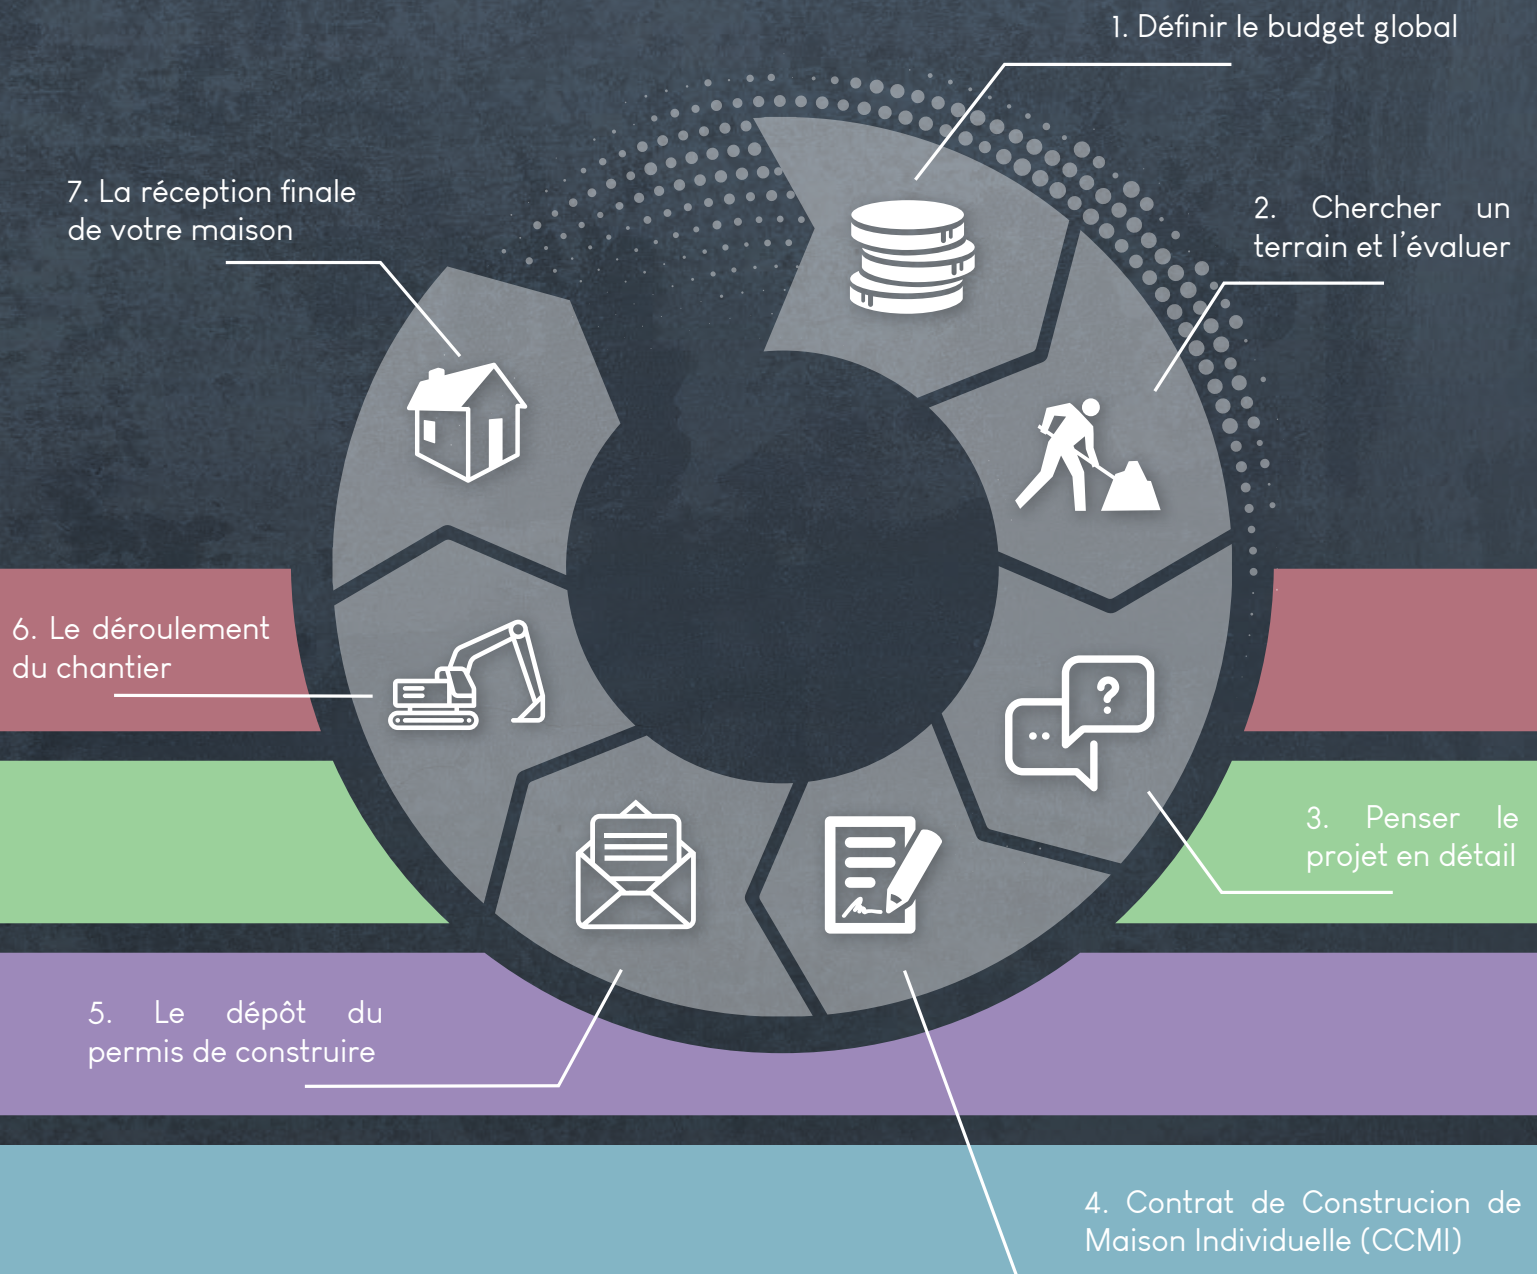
1. Définir le budget global

7. La réception finale de votre maison

2. Chercher un terrain et l’évaluer

6. Le déroulement du chantier

3. Penser le projet en détail

5. Le dépôt du permis de construire

4. Contrat de Construcion de Maison Individuelle (CCMI)